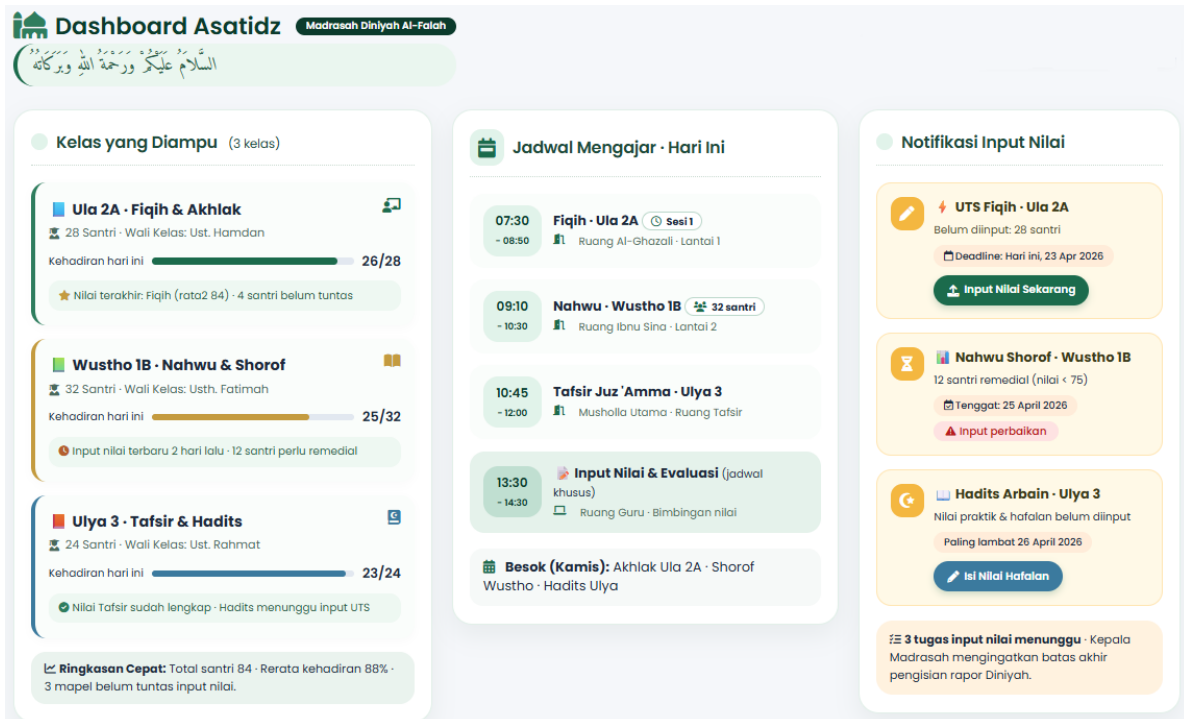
Dashboard Asatidz Madrasah Diniyah Al-Falah

السَّلَامُ عَلَيْكُمْ وَرَحْمَةُ اللهِ وَبَرَكَاتُهُ

Kelas yang Diampu (3 kelas)

Ula 2A · Fiqih & Akhlak
28 Santri · Wali Kelas: Ust. Hamdan
Kehadiran hari ini 26/28
Nilai terakhir: Fiqih (rata2 84) · 4 santri belum tuntas

Wustho 1B · Nahwu & Shorof
32 Santri · Wali Kelas: Usth. Fatimah
Kehadiran hari ini 25/32
Input nilai terbaru 2 hari lalu · 12 santri perlu remedial

Ulya 3 · Tafsir & Hadits
24 Santri · Wali Kelas: Ust. Rahmat
Kehadiran hari ini 23/24
Nilai Tafsir sudah lengkap · Hadits menunggu input UTS

Ringkasan Cepat: Total santri 84 · Rerata kehadiran 88% · 3 mapel belum tuntas input nilai.

Jadwal Mengajar · Hari Ini

07:30 - 08:50 Fiqih · Ula 2A Sesi 1
Ruang Al-Ghazali · Lantai 1

09:10 - 10:30 Nahwu · Wustho 1B 32 santri
Ruang Ibnu Sina · Lantai 2

10:45 - 12:00 Tafsir Juz 'Amma · Ulya 3
Musholla Utama · Ruang Tafsir

13:30 - 14:30 Input Nilai & Evaluasi (jadwal khusus)
Ruang Guru · Bimbingan nilai

Besok (Kamis): Akhlak Ula 2A · Shorof Wustho · Hadits Ulya

Notifikasi Input Nilai

UTS Fiqih · Ula 2A
Belum diinput: 28 santri
Deadline: Hari ini, 23 Apr 2026
Input Nilai Sekarang

Nahwu Shorof · Wustho 1B
12 santri remedial (nilai < 75)
Tenggat: 25 April 2026
Input perbaikan

Hadits Arbain · Ulya 3
Nilai praktik & hafalan belum diinput
Paling lambat 26 April 2026
Isi Nilai Hafalan

3 tugas input nilai menunggu · Kepala Madrasah mengingatkan batas akhir pengisian rapor Diniyah.